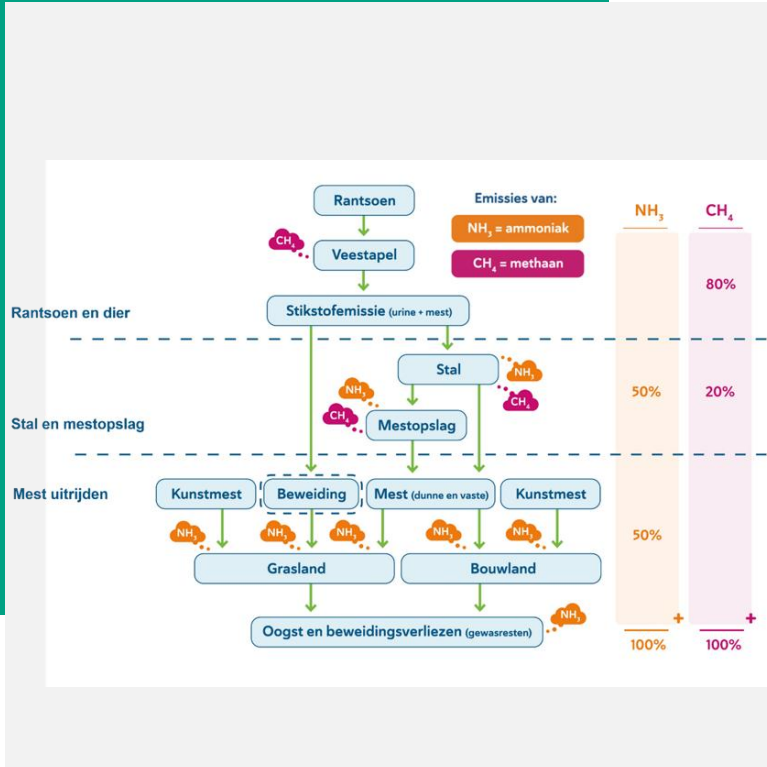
Rantsoen

Emissies van:

$NH_3$ = ammoniak

$CH_4$ = methaan

$NH_3$

$CH_4$

$CH_4$

Veestapel

80%

Rantsoen en dier

Stikstofemissie (urine + mest)

Stal

$NH_3$

$CH_4$

$NH_3$

$CH_4$

50%

20%

Stal en mestopslag

Mestopslag

Mest uitrijden

Kunstmest

Beweiding

Mest (dunne en vaste)

Kunstmest

$NH_3$

$NH_3$

$NH_3$

$NH_3$

$NH_3$

50%

Grasland

Bouwland

Oogst en beweidingsverliezen (gewasresten)

$NH_3$

+

+

100%

100%